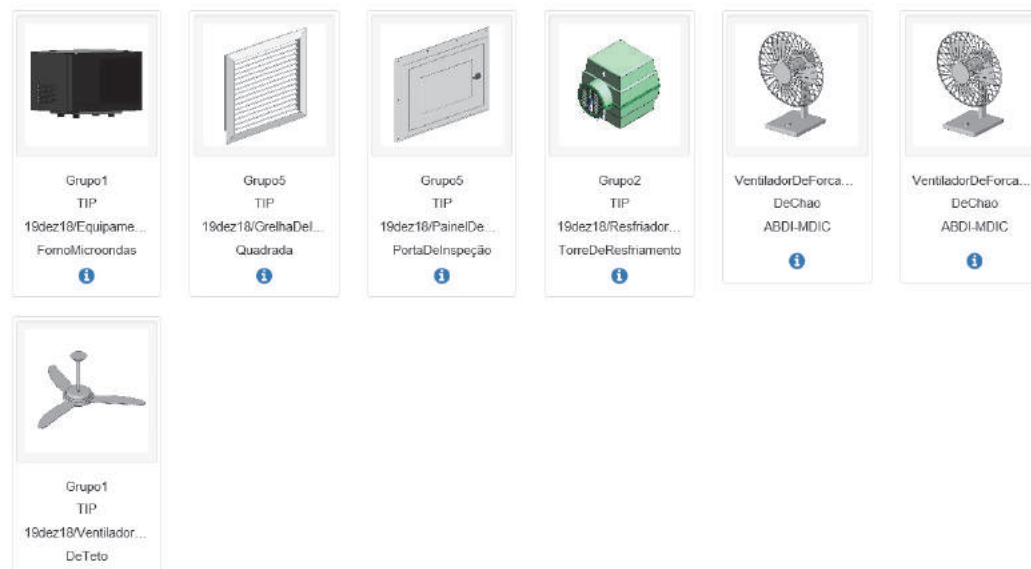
Grupo1
TIP
19dez18/Equipame...
FornoMicroondas

Grupo5
TIP
19dez18/GrelhaDel...
Quadrada

Grupo5
TIP
19dez18/PainelDe...
PortaDeInspeção

Grupo2
TIP
19dez18/Resfriador...
TorreDeResfriamento

VentiladorDeForca...
DeChao
ABDI-MDIC

VentiladorDeForca...
DeChao
ABDI-MDIC

Grupo1
TIP
19dez18/Ventilador...
DeTeto